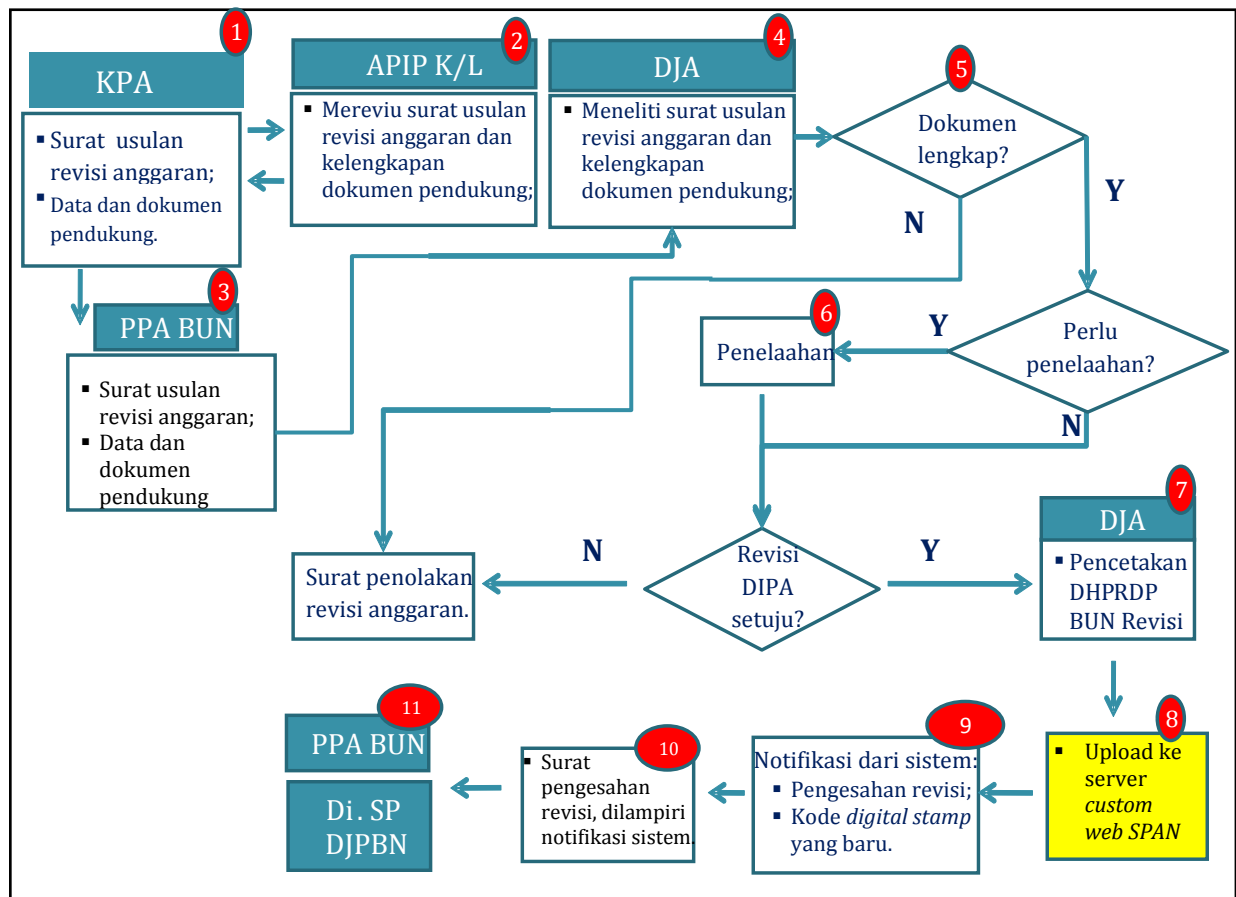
1

KPA

Surat usulan revisi anggaran;

Data dan dokumen pendukung.

2

APIP K/L

Mereviu surat usulan revisi anggaran dan kelengkapan dokumen pendukung;

4

DJA

Meneliti surat usulan revisi anggaran dan kelengkapan dokumen pendukung;

5

Dokumen lengkap?

Y

N

3

PPA BUN

Surat usulan revisi anggaran;

Data dan dokumen pendukung

6

Penelaahan

Y

Perlu penelaahan?

N

7

DJA

Pencetakan DHPRDP BUN Revisi

N

Surat penolakan revisi anggaran.

Revisi DIPA setuju?

Y

8

Upload ke server *custom web SPAN*

9

Notifikasi dari sistem:

Pengesahan revisi;

Kode *digital stamp* yang baru.

10

Surat pengesahan revisi, dilampiri notifikasi sistem.

11

PPA BUN

Di. SP DJPBN